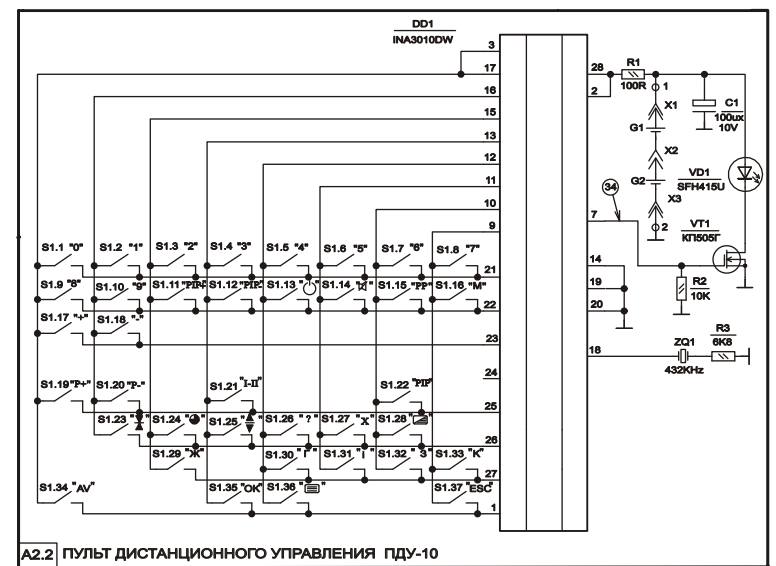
DD1
INA3010DW

3
17
16
15
14
13
12
11
10
9
21
22
23
24
25
26
27
1

28
2
7
14
19
20
18

R1
100R
1
X1
G1
X2
G2
X3
2
C1
100uх
10V
VD1
SFH415U
34
VT1
КП505Г
R2
10K
ZQ1
432KHz
R3
6K8

S1.1 "0"
S1.2 "1"
S1.3 "2"
S1.4 "3"
S1.5 "4"
S1.6 "5"
S1.7 "6"
S1.8 "7"
S1.9 "8"
S1.10 "9"
S1.11 "PIP"
S1.12 "PIP"
S1.13 "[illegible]"
S1.14 "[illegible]"
S1.15 "PP"
S1.16 "M"
S1.17 "+"
S1.18 "-"
S1.19 "P+"
S1.20 "P-"
S1.21 "I-II"
S1.22 "PIP"
S1.23 "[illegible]"
S1.24 "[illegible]"
S1.25 "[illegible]"
S1.26 " ? "
S1.27 "X"
S1.28 "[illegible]"
S1.29 "Ж"
S1.30 "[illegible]"
S1.31 "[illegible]"
S1.32 " 3"
S1.33 "K"
S1.34 "AV"
S1.35 "OK"
S1.36 "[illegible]"
S1.37 "ESC"

A2.2 ПУЛЬТ ДИСТАНЦИОННОГО УПРАВЛЕНИЯ ПДУ-10